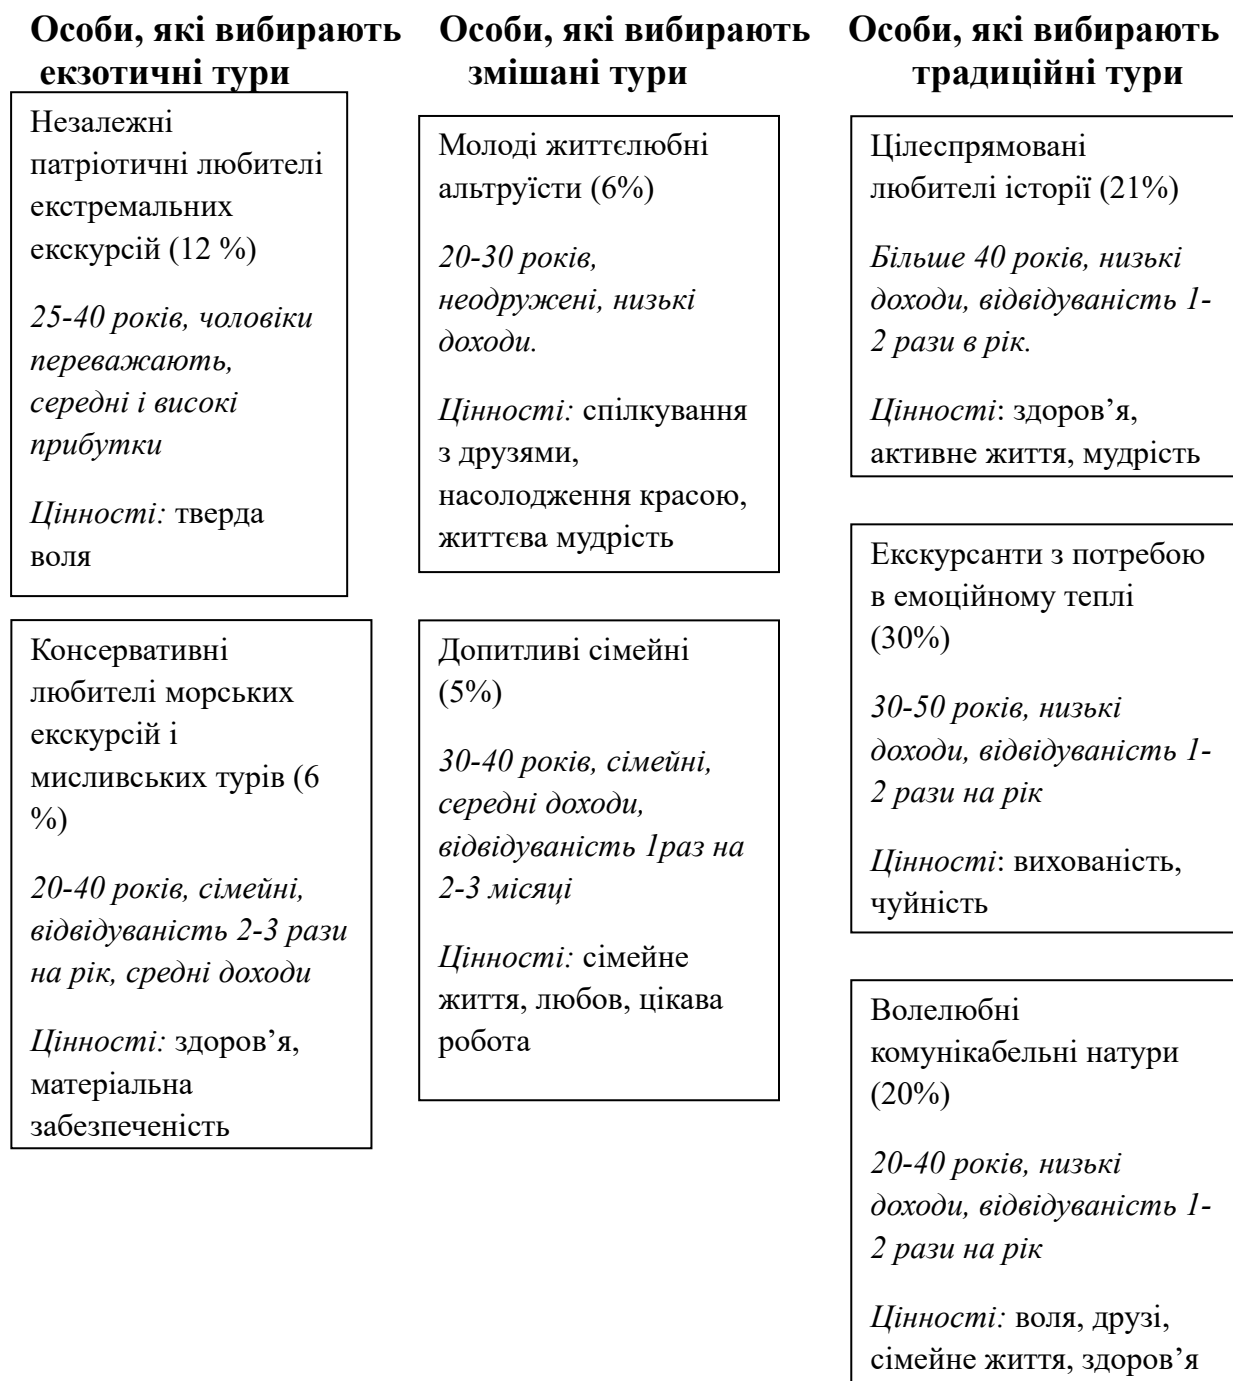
**Особи, які вибирають екзотичні тури**

Незалежні патріотичні любителі екстремальних екскурсій (12 %)

*25-40 років, чоловіки переважають, середні і високі прибутки*

*Цінності:* тверда воля

Консервативні любителі морських екскурсій і мисливських турів (6 %)

*20-40 років, сімейні, відвідуваність 2-3 рази на рік, средні доходи*

*Цінності:* здоров’я, матеріальна забезпеченість

**Особи, які вибирають змішані тури**

Молоді життєлюбні альтруїсти (6%)

*20-30 років, неодружені, низькі доходи.*

*Цінності:* спілкування з друзями, насолодження красою, життєва мудрість

Допитливі сімейні (5%)

*30-40 років, сімейні, середні доходи, відвідуваність 1раз на 2-3 місяці*

*Цінності:* сімейне життя, любов, цікава робота

**Особи, які вибирають традиційні тури**

Цілеспрямовані любителі історії (21%)

*Більше 40 років, низькі доходи, відвідуваність 1-2 рази в рік.*

*Цінності*: здоров’я, активне життя, мудрість

Екскурсанти з потребою в емоційному теплі (30%)

*30-50 років, низькі доходи, відвідуваність 1-2 рази на рік*

*Цінності*: вихованість, чуйність

Волелюбні комунікабельні натури (20%)

*20-40 років, низькі доходи, відвідуваність 1-2 рази на рік*

*Цінності:* воля, друзі, сімейне життя, здоров’я